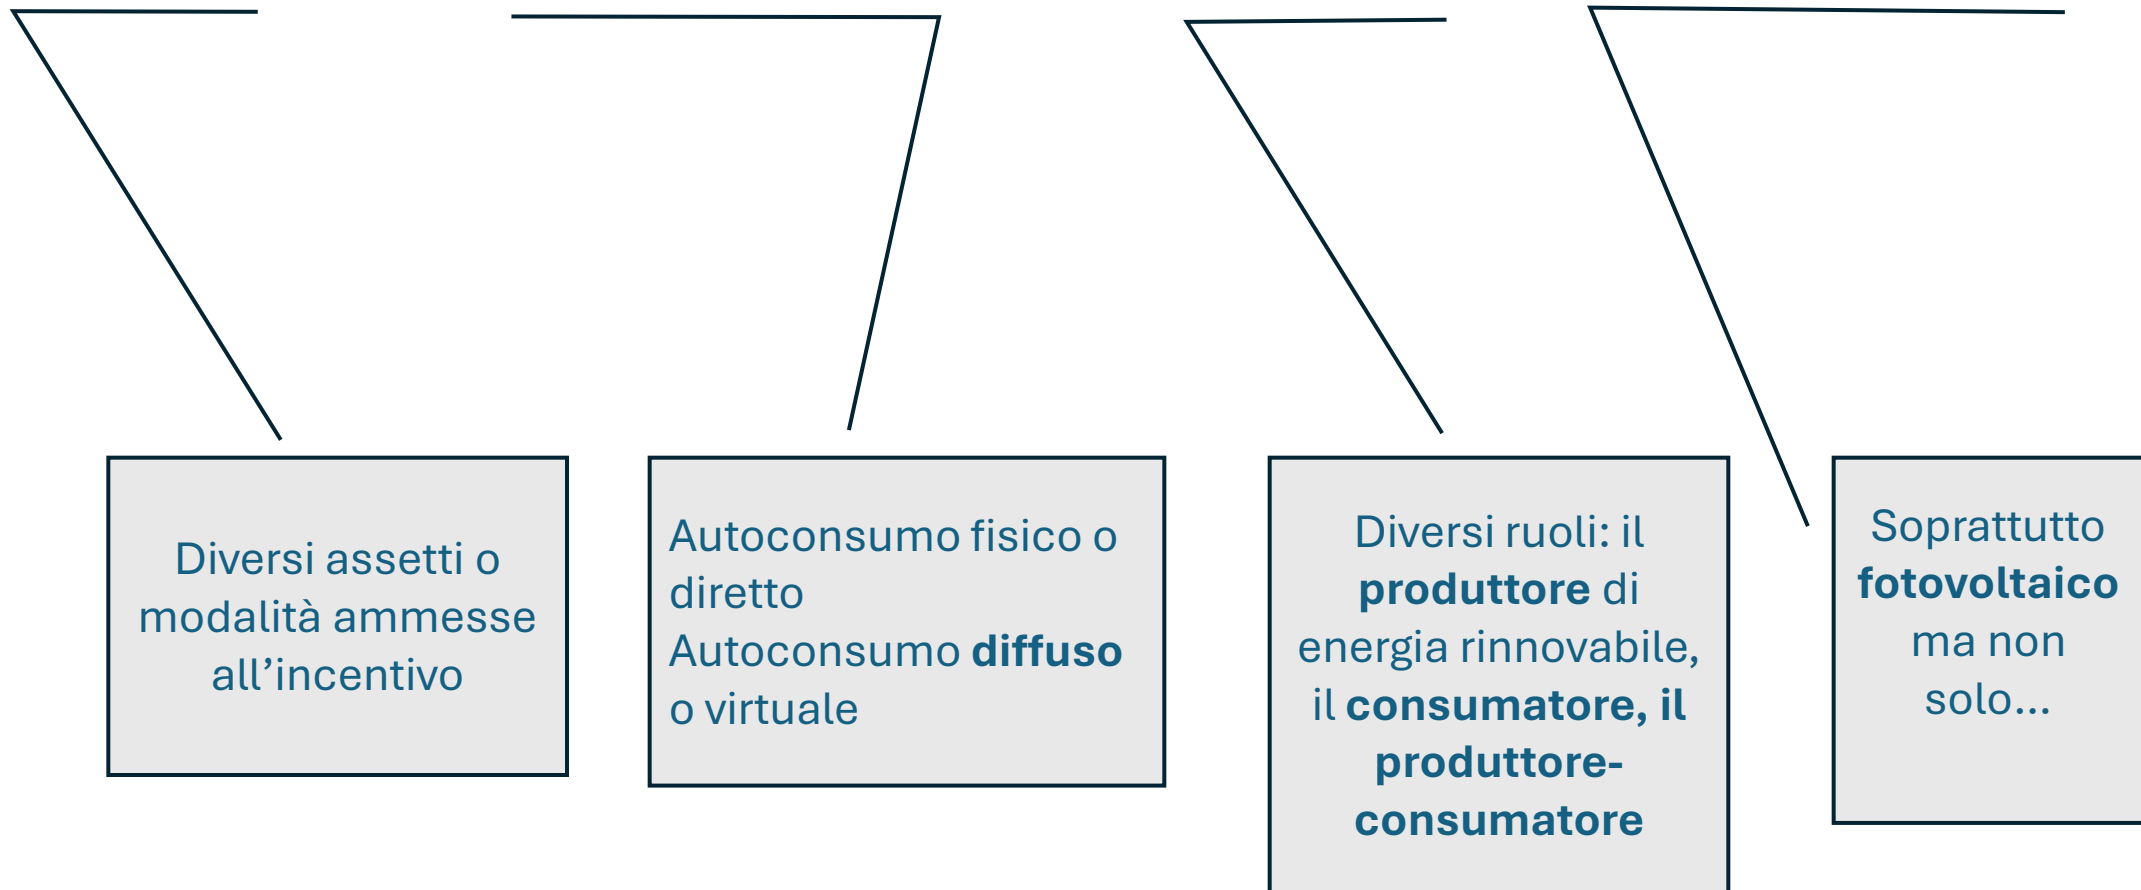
Diversi assetti o modalità ammesse all’incentivo

Autoconsumo fisico o diretto
Autoconsumo **diffuso** o virtuale

Diversi ruoli: il **produttore** di energia rinnovabile, il **consumatore, il produttore-consumatore**

Soprattutto **fotovoltaico** ma non solo…